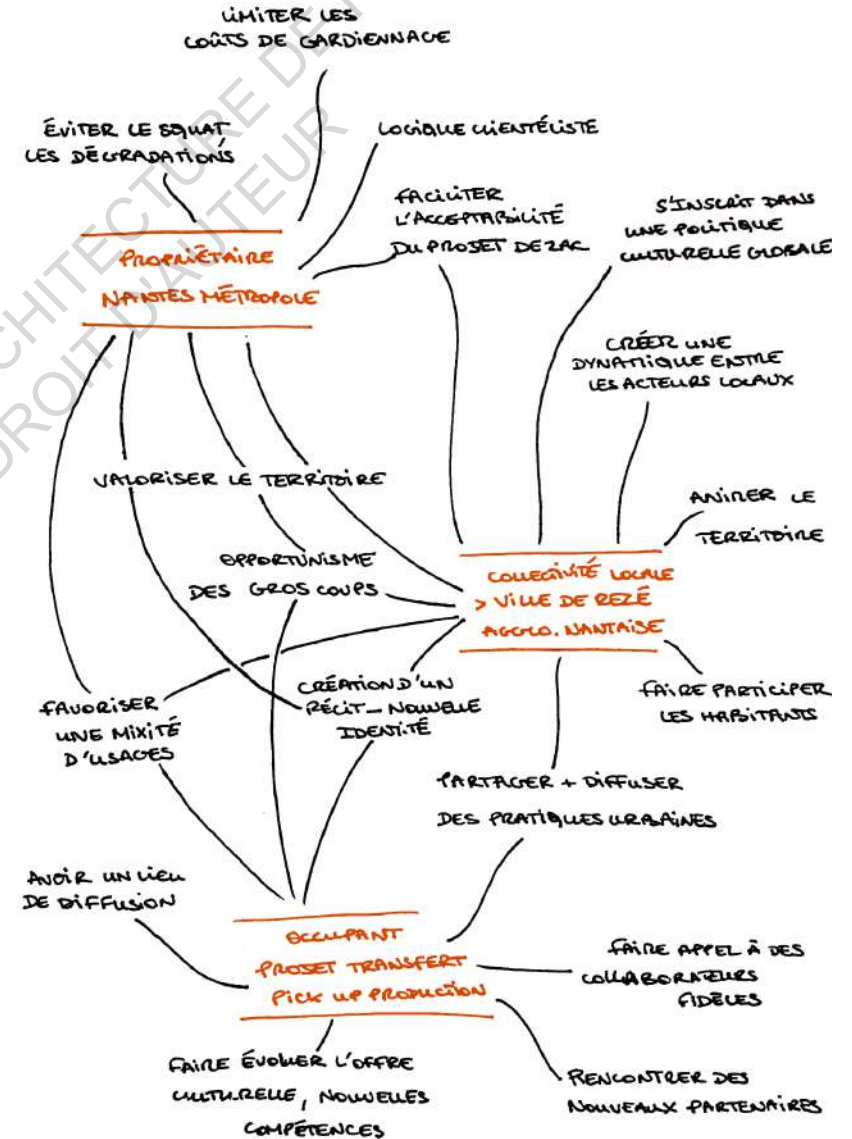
LIMITER LES COÛTS DE GARDIENNAGE

ÉVITER LE SQUAT LES DÉGRADATIONS

LOGIQUE CLIENTÉLISTE

FACILITER L'ACCEPTABILITÉ DU PROJET DE ZAC

S'INSCRIT DANS UNE POLITIQUE CULTURELLE GLOBALE

PROPRIÉTAIRE
NANTES MÉTROPOLE

CRÉER UNE DYNAMIQUE ENTRE LES ACTEURS LOCAUX

VALORISER LE TERRITOIRE

ANIMER LE TERRITOIRE

OPPORTUNISME DES GROS COUPS

COLLECTIVITÉ LOCALE
> VILLE DE REZÉ
AGGLO. NANTAISE

CRÉATION D'UN RÉCIT - NOUVELLE IDENTITÉ

FAVORISER UNE MIXITÉ D'USAGES

FAIRE PARTICIPER LES HABITANTS

PARTAGER + DIFFUSER DES PRATIQUES URBAINES

AVOIR UN LIEU DE DIFFUSION

OCCUPANT
PROJET TRANSFERT
PICK UP PRODUCTION

FAIRE APPEL À DES COLLABORATEURS FIDÈLES

FAIRE ÉVOLUER L'OFFRE CULTURELLE, NOUVELLES COMPÉTENCES

RENCONTRER DES NOUVEAUX PARTENAIRES

ARCHITECTURE DROIT D'AUTEUR